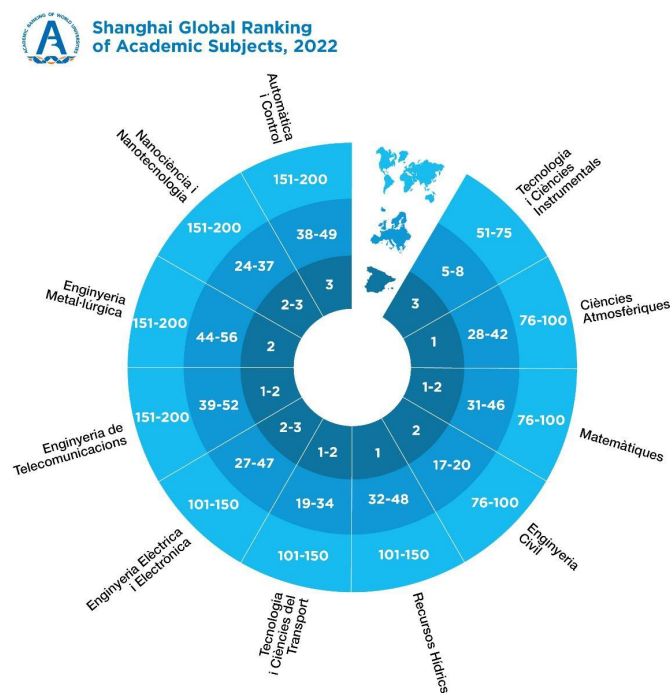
ACADEMIC RANKING OF WORLD UNIVERSITIES

Shanghai Global Ranking of Academic Subjects, 2022

Automàtica i Control
151-200
38-49
3

Tecnologia i Ciències Instrumentals
51-75
5-8
3

Ciències Atmosfèriques
76-100
28-42
1

Matemàtiques
76-100
31-46
1-2

Enginyeria Civil
76-100
17-20
2

Recursos Hídrics
101-150
32-48
1

Tecnologia i Ciències del Transport
101-150
19-34
1-2

Enginyeria Elèctrica i Electrònica
101-150
27-47
2-3

Enginyeria de Telecomunicacions
151-200
39-52
1-2

Enginyeria Metal·lúrgica
151-200
44-56
2

Nanociència i Nanotecnologia
151-200
24-37
2-3